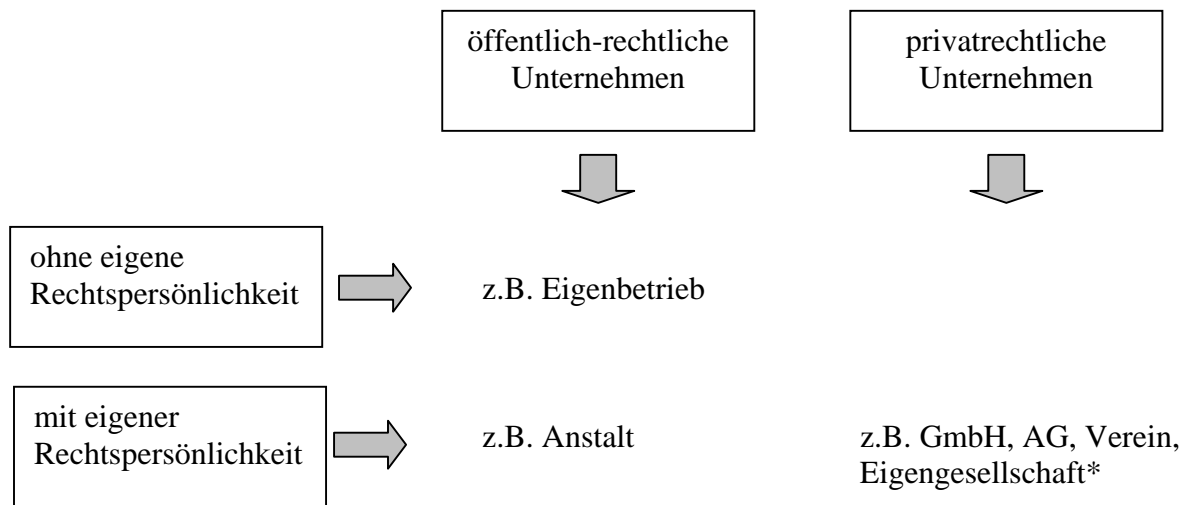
öffentlich-rechtliche Unternehmen

privatrechtliche Unternehmen

ohne eigene Rechtspersönlichkeit

z.B. Eigenbetrieb

mit eigener Rechtspersönlichkeit

z.B. Anstalt

z.B. GmbH, AG, Verein, Eigengesellschaft*